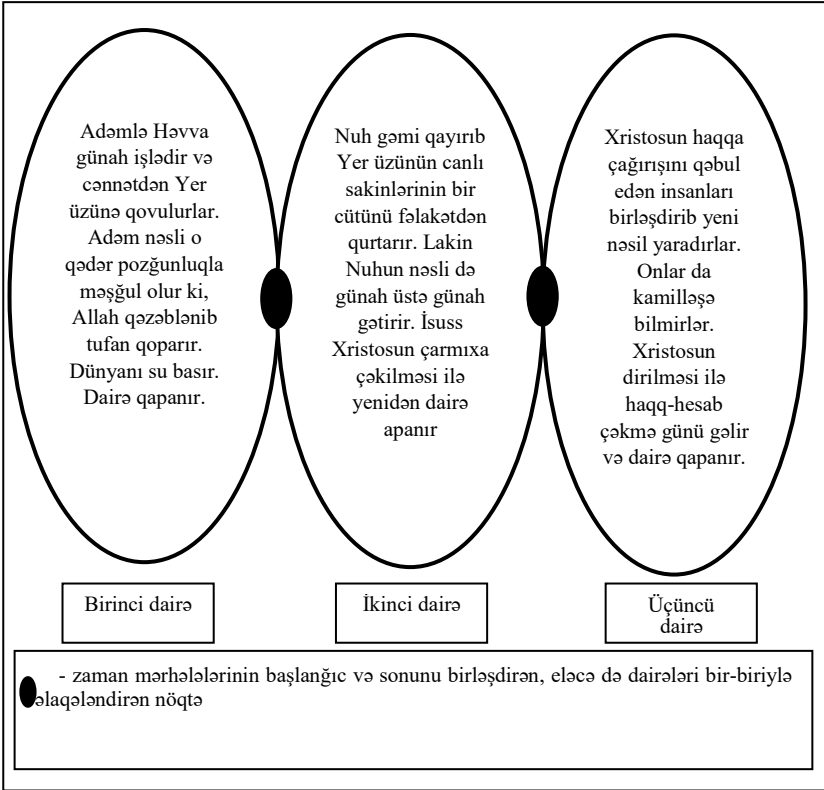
Adəmlə Həvva günah işlədir və cənnətdən Yer üzünə qovulurlar. Adəm nəsli o qədər pozğunluqla məşğul olur ki, Allah qəzəblənib tufan qoparır. Dünyanı su basır. Dairə qapanır.

Nuh gəmi qayırıb Yer üzünün canlı sakinlərinin bir cütünü fəlakətdən qurtarır. Lakin Nuhun nəsli də günah üstə günah gətirir. İsuss Xristosun çarmıxa çəkilməsi ilə yenidən dairə apanır

Xristosun haqqa çağırışını qəbul edən insanları birləşdirib yeni nəsil yaradırlar. Onlar da kamilləşə bilmirlər. Xristosun dirilməsi ilə haqq-hesab çəkmə günü gəlir və dairə qapanır.

Birinci dairə

İkinci dairə

Üçüncü dairə

- zaman mərhələlərinin başlanğıc və sonunu birləşdirən, eləcə də dairələri bir-biriylə əlaqələndirən nöqtə